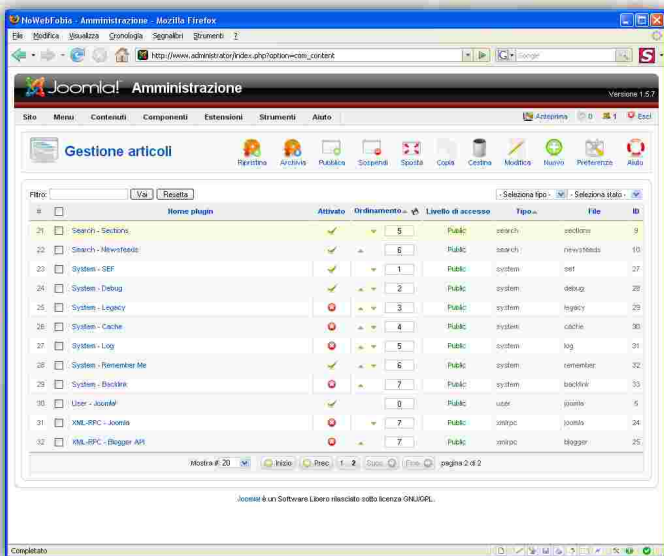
NoWebFobia - Amministrazione - Mozilla Firefox

File Modifica Visualizza Cronologia Segnalibri Strumenti ?

http://www.administrator/index.php?option=com_content

Google

Joomla! Amministrazione

Versione 1.5.7

Sito Menu Contenuti Componenti Estensioni Strumenti Aiuto

Anteprima 0 1 Esci

Gestione articoli

Ripristina Archivia Pubblica Sospendi Sposta Copia Cestina Modifica Nuovo Preferenze Aiuto

Filtro: Vai Resetta

- Seleziona tipo - - Seleziona stato -

| # | | Nome plugin | Attivato | Ordinamento | Livello di accesso | Tipo | File | ID |
|---|---|---|---|---|---|---|---|---|
| 21 | | Search - Sections | | 5 | Public | search | sections | 9 |
| 22 | | Search - Newsfeeds | | 6 | Public | search | newsfeeds | 10 |
| 23 | | System - SEF | | 1 | Public | system | sef | 27 |
| 24 | | System - Debug | | 2 | Public | system | debug | 28 |
| 25 | | System - Legacy | | 3 | Public | system | legacy | 29 |
| 26 | | System - Cache | | 4 | Public | system | cache | 30 |
| 27 | | System - Log | | 5 | Public | system | log | 31 |
| 28 | | System - Remember Me | | 6 | Public | system | remember | 32 |
| 29 | | System - Backlink | | 7 | Public | system | backlink | 33 |
| 30 | | User - Joomla! | | 0 | Public | user | joomla | 5 |
| 31 | | XML-RPC - Joomla | | 7 | Public | xmlrpc | joomla | 24 |
| 32 | | XML-RPC - Blogger API | | 7 | Public | xmlrpc | blogger | 25 |

Mostra # 20 Inizio Prec 1 2 Succ Fine pagina 2 di 2

Joomla! è un Software Libero rilasciato sotto licenza GNU/GPL.

Completato